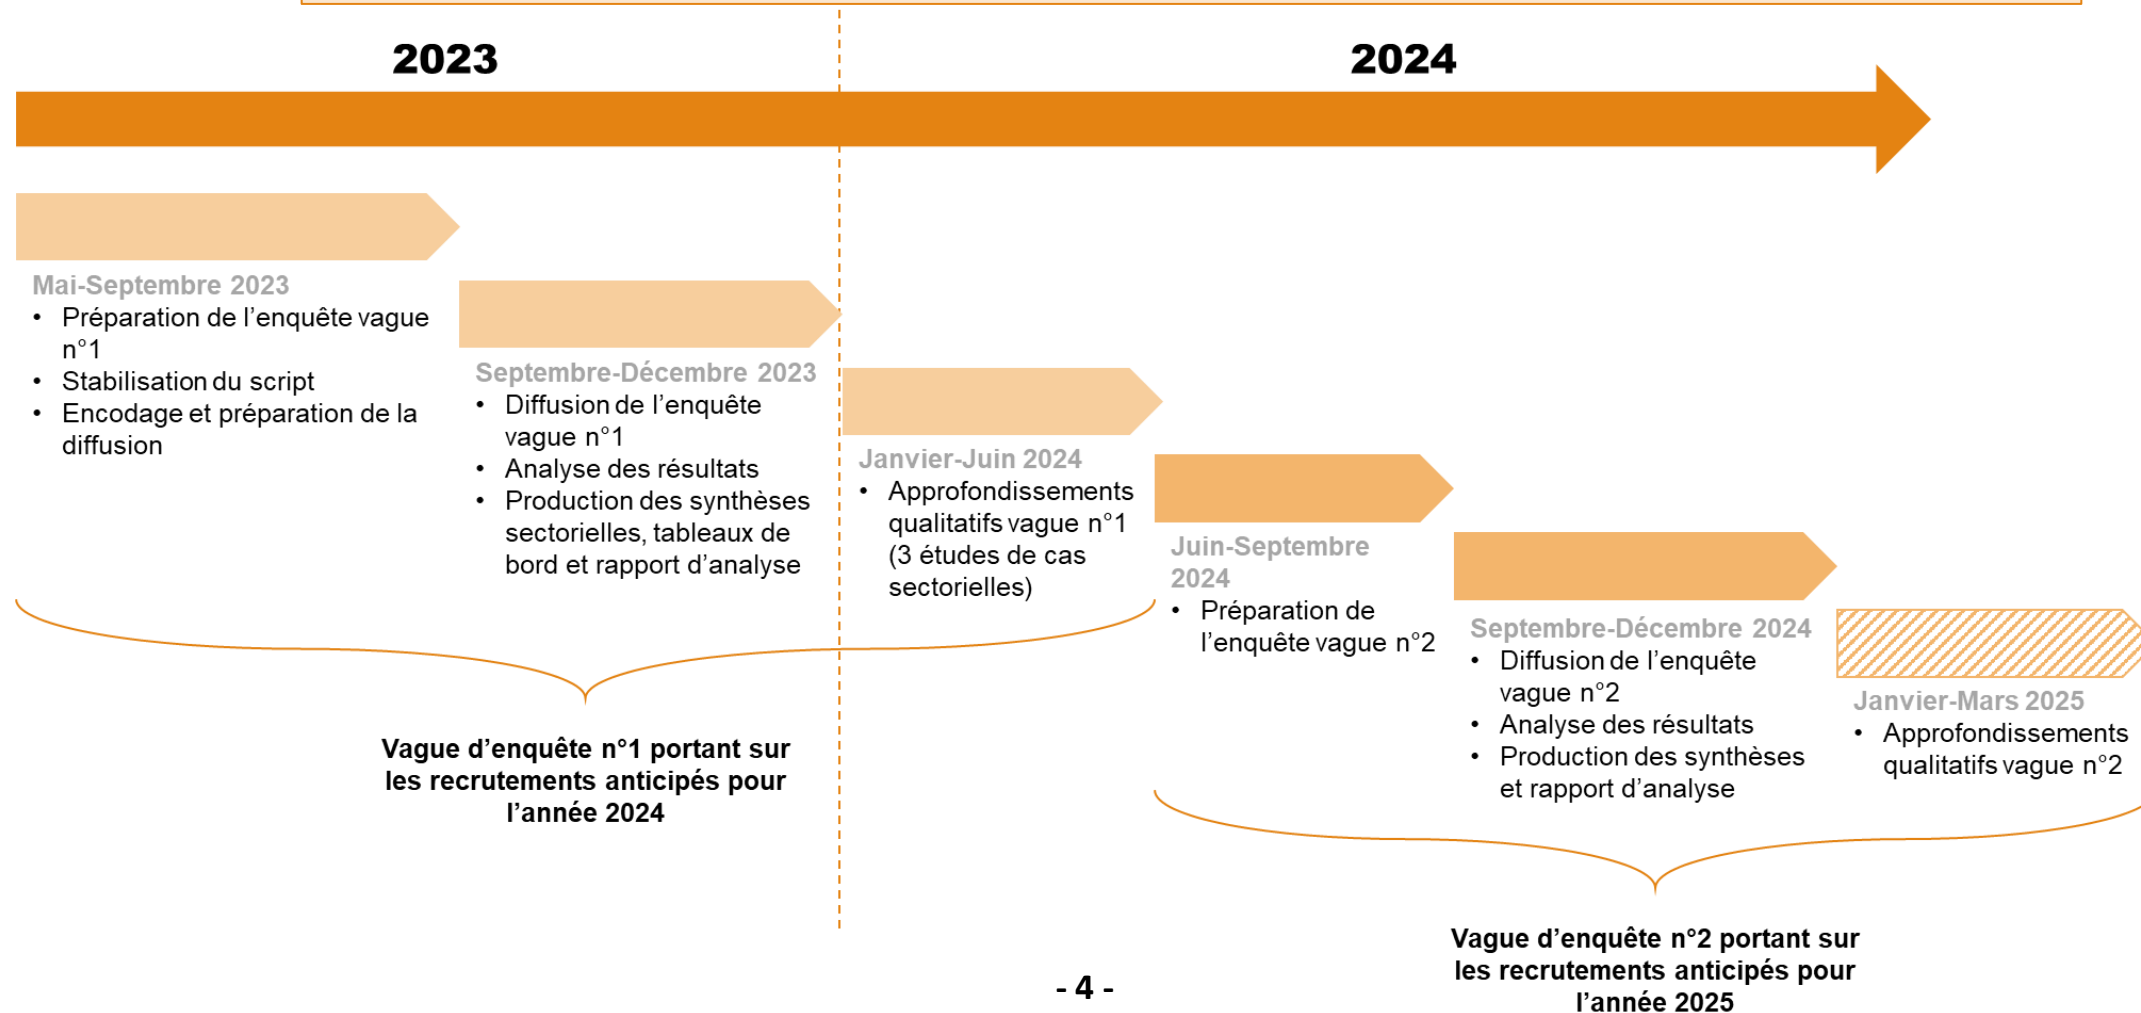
2023

2024

Mai-Septembre 2023
- Préparation de l'enquête vague n°1
- Stabilisation du script
- Encodage et préparation de la diffusion

Septembre-Décembre 2023
- Diffusion de l'enquête vague n°1
- Analyse des résultats
- Production des synthèses sectorielles, tableaux de bord et rapport d'analyse

Janvier-Juin 2024
- Approfondissements qualitatifs vague n°1 (3 études de cas sectorielles)

Juin-Septembre 2024
- Préparation de l'enquête vague n°2

Septembre-Décembre 2024
- Diffusion de l'enquête vague n°2
- Analyse des résultats
- Production des synthèses et rapport d'analyse

Janvier-Mars 2025
- Approfondissements qualitatifs vague n°2

Vague d'enquête n°1 portant sur les recrutements anticipés pour l'année 2024

Vague d'enquête n°2 portant sur les recrutements anticipés pour l'année 2025

- 4 -